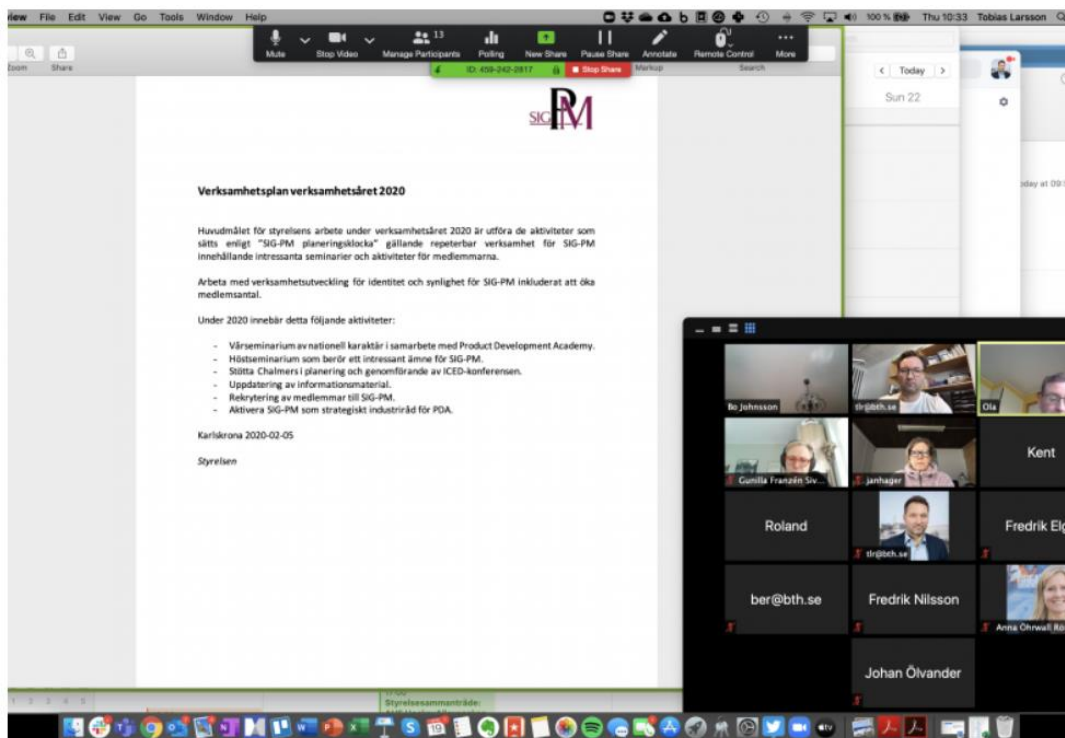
iew File Edit View Go Tools Window Help

100 % Thu 10:33 Tobias Larsson

Zoom Share

Mute Stop Video 13 Manage Participants Polling New Share Pause Share Annotate Remote Control More

ID: 459-242-2817 Stop Share Markup Search

< Today >

Sun 22

day at 09:

SIG PM

Verksamhetsplan verksamhetsåret 2020

Huvudmålet för styrelsens arbete under verksamhetsåret 2020 är utföra de aktiviteter som sätts enligt "SIG-PM planeringsklocka" gällande repeterbar verksamhet för SIG-PM innehållande intressanta seminarier och aktiviteter för medlemmarna.

Arbeta med verksamhetsutveckling för identitet och synlighet för SIG-PM inkluderat att öka medlemsantal.

Under 2020 innebär detta följande aktiviteter:

- Vårseminarium av nationell karaktär i samarbete med Product Development Academy.
- Höstseminarium som berör ett intressant ämne för SIG-PM.
- Stötta Chalmers i planering och genomförande av ICED-konferensen.
- Uppdatering av informationsmaterial.
- Rekrytering av medlemmar till SIG-PM.
- Aktivera SIG-PM som strategiskt industriråd för PDA.

Karlskrona 2020-02-05

Styrelsen

Bo Johnsson tlr@bth.se Ola

Gunilla Franzén Siv... janhager Kent

Roland tlr@bth.se Fredrik Elg

ber@bth.se Fredrik Nilsson Anna Öhrwall Rö

Johan Ölvander

Styrelsesammanträde: